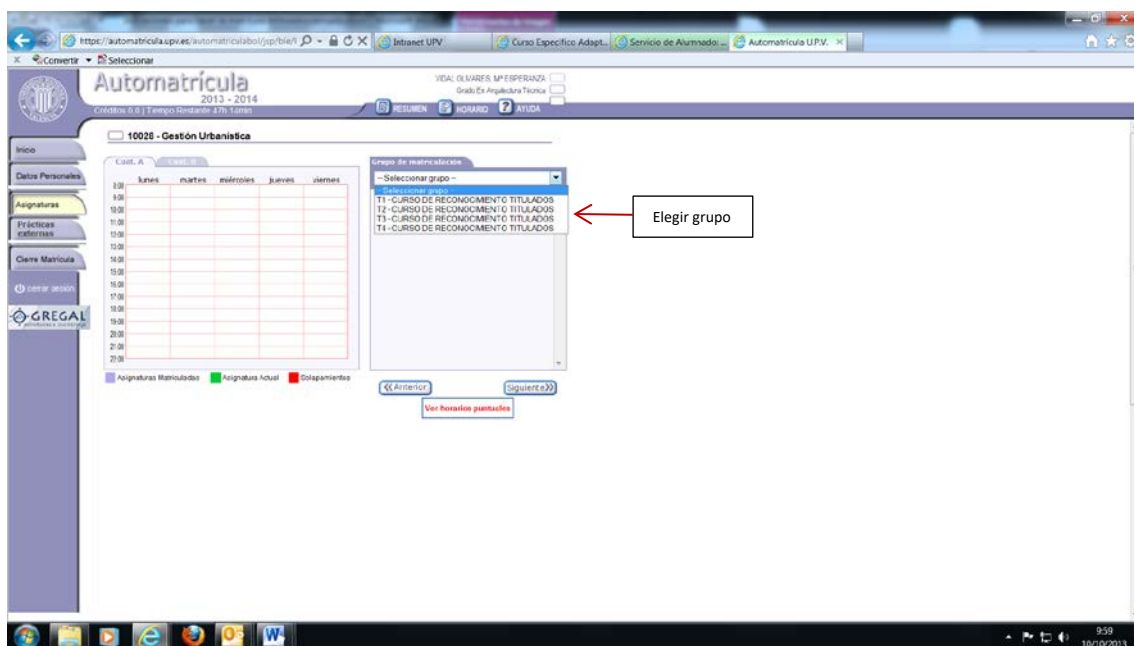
https://automatricula.upv.es/automatriculabol/jsp/ble/t
Intranet UPV
Curso Especifico Adapt...
Servicio de Alumnado:...
Automatrícula U.P.V.

Convertir
Seleccionar

Automatrícula
2013 - 2014
Créditos 6.0 | Tiempo Restante 47h 14min

VIDAL OLIVARES, Mª ESPERANZA
Grado En Arquitectura Técnica

RESUMEN
HORARIO
AYUDA

Inicio
Datos Personales
Asignaturas
Prácticas externas
Cierre Matrícula
cerrar sesión
GREGAL

10028 - Gestión Urbanística

Cuat. A
Cuat. B

| | lunes | martes | miércoles | jueves | viernes |
|---|---|---|---|---|---|
| 8:00 | | | | | |
| 9:00 | | | | | |
| 10:00 | | | | | |
| 11:00 | | | | | |
| 12:00 | | | | | |
| 13:00 | | | | | |
| 14:00 | | | | | |
| 15:00 | | | | | |
| 16:00 | | | | | |
| 17:00 | | | | | |
| 18:00 | | | | | |
| 19:00 | | | | | |
| 20:00 | | | | | |
| 21:00 | | | | | |
| 22:00 | | | | | |

Asignaturas Matriculadas
Asignatura Actual
Solapamientos

Grupo de matriculación
-- Seleccionar grupo --
- Seleccionar grupo -
T1 - CURSO DE RECONOCIMIENTO TITULADOS
T2 - CURSO DE RECONOCIMIENTO TITULADOS
T3 - CURSO DE RECONOCIMIENTO TITULADOS
T4 - CURSO DE RECONOCIMIENTO TITULADOS

Elegir grupo

«Anterior
Siguiente»
Ver horarios puntuales

9:59
10/10/2013